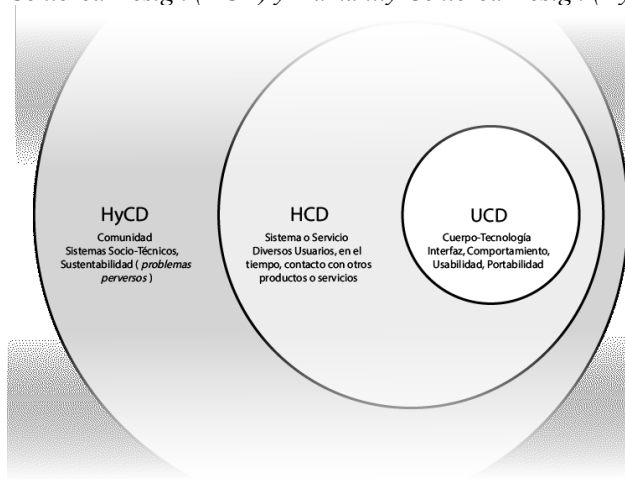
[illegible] Centered Design (HCD) y Humanity Centered Design (Hy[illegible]

HyCD
Comunidad
Sistemas Socio-Técnicos,
Sustentabilidad ( *problemas perversos* )

HCD
Sistema o Servicio
Diversos Usuarios, en el tiempo, contacto con otros productos o servicios

UCD
Cuerpo-Tecnología
Interfaz, Comportamiento,
Usabilidad, Portabilidad